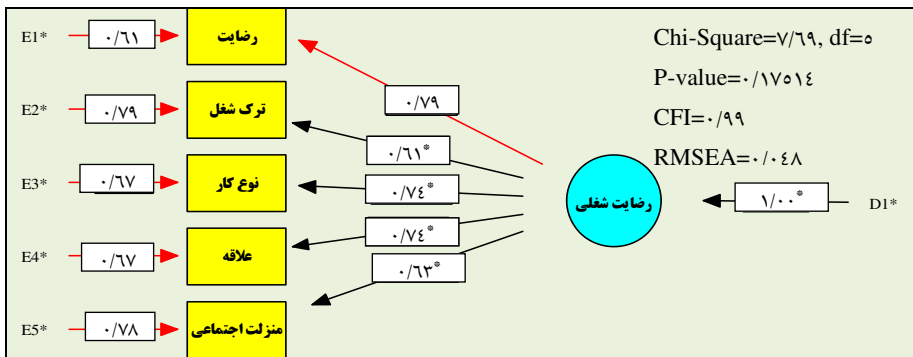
Chi-Square=۷/٦٩, df=٥

P-value=۰/۱۷٥۱٤

CFI=۰/۹۹

RMSEA=۰/۰٤۸

E1* ۰/٦۱ رضایت

E2* ۰/۷۹ ترک شغل

E3* ۰/٦۷ نوع کار

E4* ۰/٦۷ علاقه

E5* ۰/۷۸ منزلت اجتماعی

۰/۷۹

۰/٦۱*

۰/۷٤*

۰/۷٤*

۰/٦۳*

رضایت شغلی

۱/۰۰*

D1*